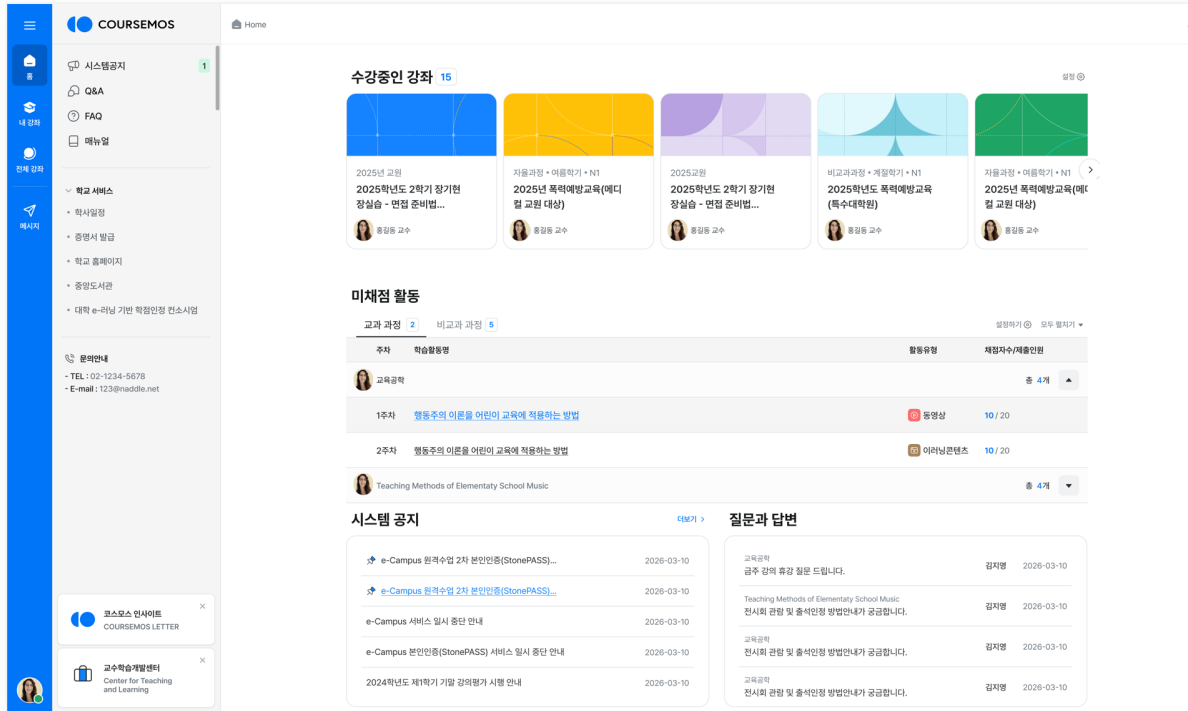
홈
내 강좌
전체 강좌
메시지

COURSEMOS

시스템공지 1
Q&A
FAQ
매뉴얼

학교 서비스
• 학사일정
• 증명서 발급
• 학교 홈페이지
• 중앙도서관
• 대학 e-러닝 기반 학점인정 컨소시엄

문의안내
- TEL : 02-1234-5678
- E-mail : 123@naddle.net

코스모스 인사이트
COURSEMOS LETTER

교수학습개발센터
Center for Teaching and Learning

Home

수강중인 강좌 15
설정

2025년 교원
2025학년도 2학기 장기현장실습 - 면접 준비법...
홍길동 교수

자율과정 • 여름학기 • N1
2025년 폭력예방교육(메디컬 교원 대상)
홍길동 교수

2025교원
2025학년도 2학기 장기현장실습 - 면접 준비법...
홍길동 교수

비교과과정 • 계절학기 • N1
2025년도 폭력예방교육 (특수대학원)
홍길동 교수

자율과정 • 여름학기 • N1
2025년 폭력예방교육(메디컬 교원 대상)
홍길동 교수

미채점 활동
교과 과정 2
비교과 과정 5
설정하기
모두 펼치기

| 주차 | 학습활동명 | 활동유형 | 채점자수/제출인원 |
|---|---|---|---|
| 교육공학 | | | 총 4개 |
| 1주차 | 행동주의 이론을 어린이 교육에 적용하는 방법 | 동영상 | 10 / 20 |
| 2주차 | 행동주의 이론을 어린이 교육에 적용하는 방법 | 이러닝콘텐츠 | 10 / 20 |
| Teaching Methods of Elementaty School Music | | | 총 4개 |

시스템 공지
더보기

e-Campus 원격수업 2차 본인인증(StonePASS)... 2026-03-10
e-Campus 원격수업 2차 본인인증(StonePASS)... 2026-03-10
e-Campus 서비스 일시 중단 안내 2026-03-10
e-Campus 본인인증(StonePASS) 서비스 일시 중단 안내 2026-03-10
2024학년도 제1학기 기말 강의평가 시행 안내 2026-03-10

질문과 답변

교육공학
금주 강의 휴강 질문 드립니다. 김지영 2026-03-10

Teaching Methods of Elementaty School Music
전시회 관람 및 출석인정 방법안내가 궁금합니다. 김지영 2026-03-10

교육공학
전시회 관람 및 출석인정 방법안내가 궁금합니다. 김지영 2026-03-10

교육공학
전시회 관람 및 출석인정 방법안내가 궁금합니다. 김지영 2026-03-10